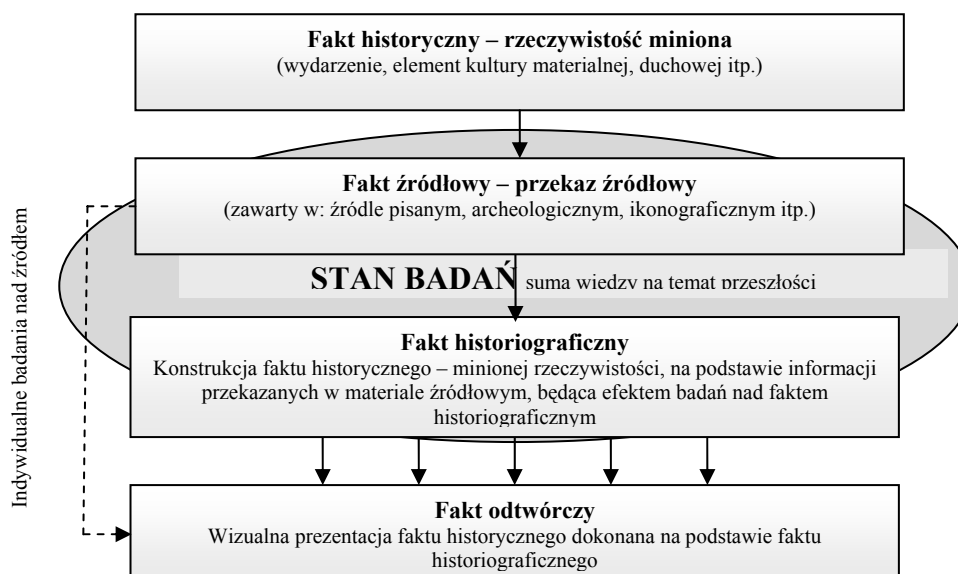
Indywidualne badania nad źródłem

**Fakt historyczny – rzeczywistość miniona**
(wydarzenie, element kultury materialnej, duchowej itp.)

**Fakt źródłowy – przekaz źródłowy**
(zawarty w: źródle pisanym, archeologicznym, ikonograficznym itp.)

**STAN BADAŃ** suma wiedzy na temat przeszłości

**Fakt historiograficzny**
Konstrukcja faktu historycznego – minionej rzeczywistości, na podstawie informacji przekazanych w materiale źródłowym, będąca efektem badań nad faktem historiograficznym

**Fakt odtwórczy**
Wizualna prezentacja faktu historycznego dokonana na podstawie faktu historiograficznego